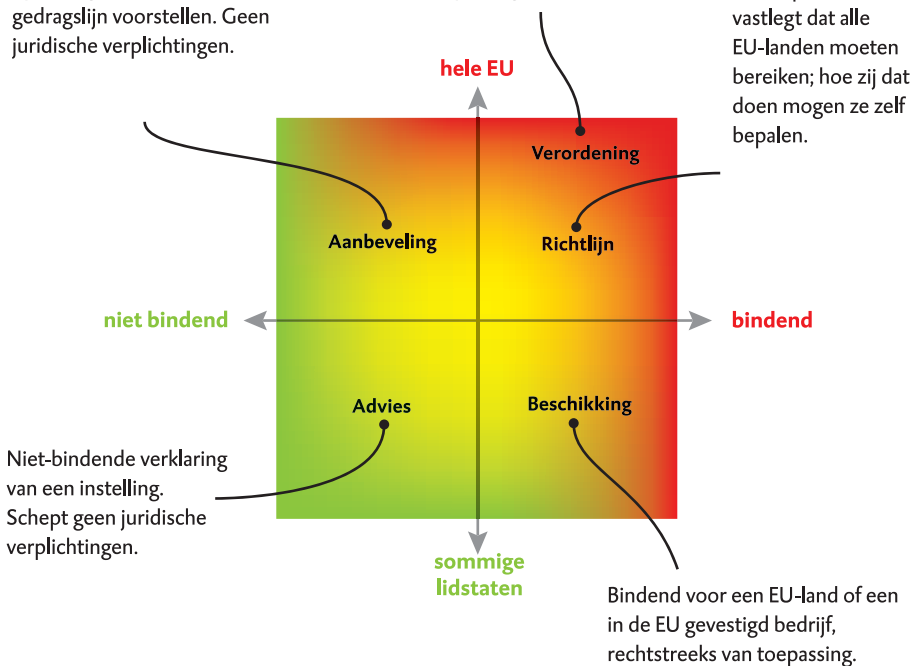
gedragslijn voorstellen. Geen juridische verplichtingen.

vastlegt dat alle EU-landen moeten bereiken; hoe zij dat doen mogen ze zelf bepalen.

hele EU

Verordening

Aanbeveling

Richtlijn

niet bindend

bindend

Advies

Beschikking

Niet-bindende verklaring van een instelling. Schept geen juridische verplichtingen.

sommige lidstaten

Bindend voor een EU-land of een in de EU gevestigd bedrijf, rechtstreeks van toepassing.